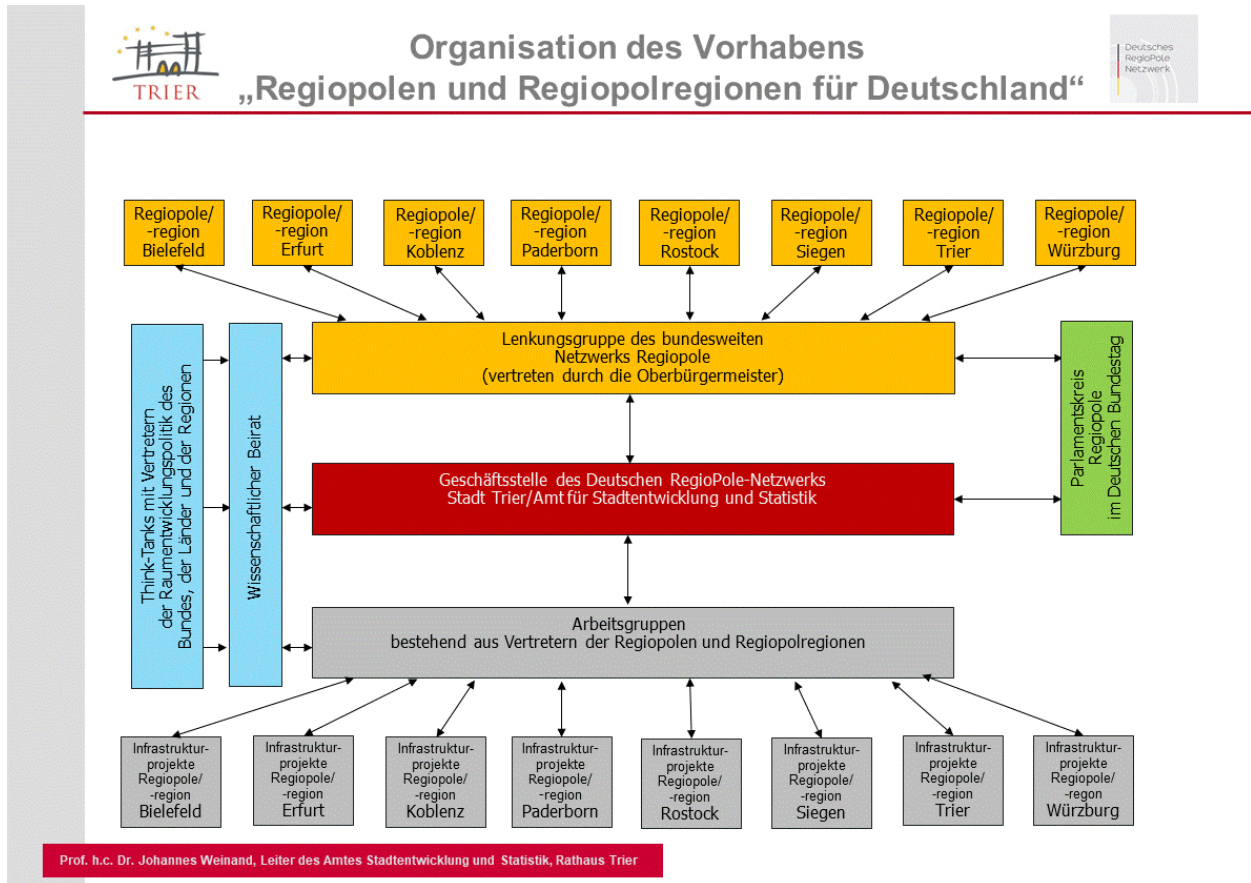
TRIER

Organisation des Vorhabens
„Regiopolen und Regiopolregionen für Deutschland“

Deutsches RegioPole Netzwerk

Regiopole/ -region Bielefeld

Regiopole/ -region Erfurt

Regiopole/ -region Koblenz

Regiopole/ -region Paderborn

Regiopole/ -region Rostock

Regiopole/ -region Siegen

Regiopole/ -region Trier

Regiopole/ -region Würzburg

Think-Tanks mit Vertretern der Raumentwicklungspolitik des Bundes, der Länder und der Regionen

Wissenschaftlicher Beirat

Lenkungsgruppe des bundesweiten Netzwerks Regiopole (vertreten durch die Oberbürgermeister)

Parlamentskreis Regiopole im Deutschen Bundestag

Geschäftsstelle des Deutschen RegioPole-Netzwerks Stadt Trier/Amt für Stadtentwicklung und Statistik

Arbeitsgruppen bestehend aus Vertretern der Regiopolen und Regiopolregionen

Infrastruktur-projekte Regiopole/ -region Bielefeld

Infrastruktur-projekte Regiopole/ -region Erfurt

Infrastruktur-projekte Regiopole/ -region Koblenz

Infrastruktur-projekte Regiopole/ -region Paderborn

Infrastruktur-projekte Regiopole/ -region Rostock

Infrastruktur-projekte Regiopole/ -region Siegen

Infrastruktur-projekte Regiopole/ -region Trier

Infrastruktur-projekte Regiopole/ -regon Würzburg

Prof. h.c. Dr. Johannes Weinand, Leiter des Amtes Stadtentwicklung und Statistik, Rathaus Trier